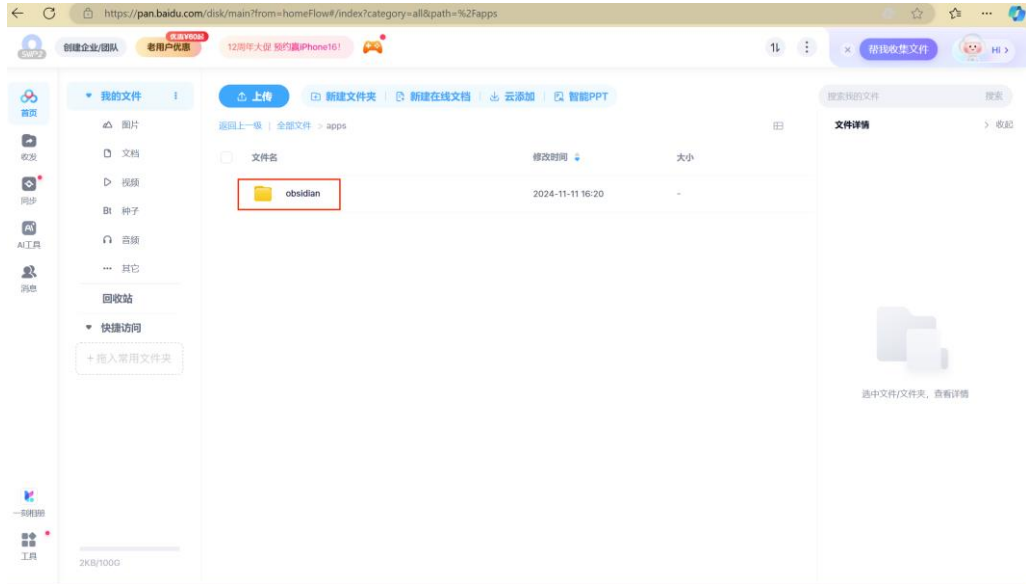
https://pan.baidu.com/disk/main?from=homeFlow#/index?category=all&path=%2Fapps

SVIP2 创建企业/团队 优惠¥80起 老用户优惠 12周年大促 预约赢iPhone16!

帮我收集文件 Hi

首页
收发
同步
AI工具
消息

我的文件
图片
文档
视频
BT 种子
音频
其它
回收站
快捷访问
+拖入常用文件夹

一刻相册
工具
2KB/100G

上传 新建文件夹 新建在线文档 云添加 智能PPT

返回上一级 | 全部文件 > apps

| 文件名 | 修改时间 | 大小 |
|---|---|---|
| obsidian | 2024-11-11 16:20 | - |

搜索我的文件 搜索
文件详情 > 收起

选中文件/文件夹，查看详情